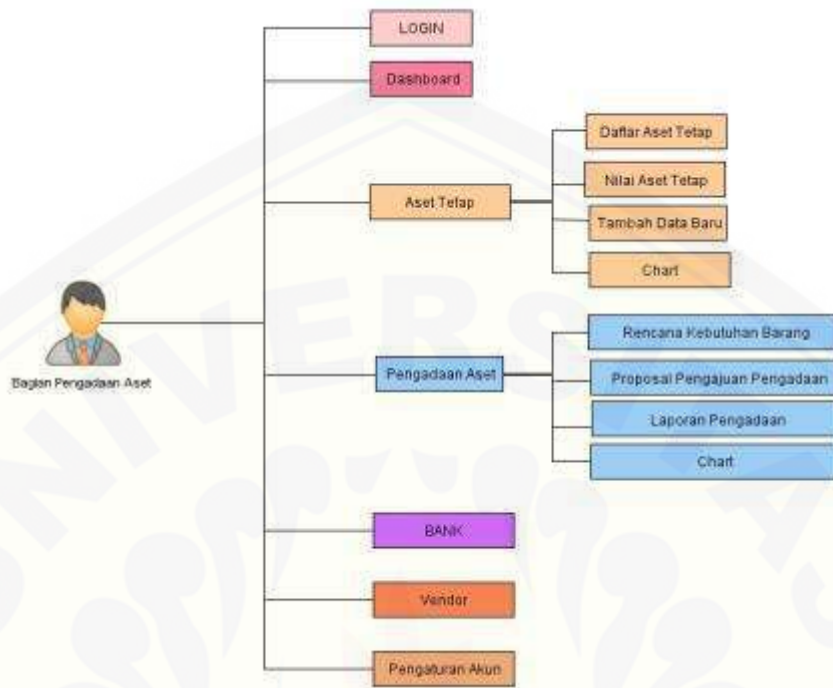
LOGIN

Dashboard

Aset Tetap

Daftar Aset Tetap

Nilai Aset Tetap

Tambah Data Baru

Chart

Bagian Pengadaan Aset

Pengadaan Aset

Rencana Kebutuhan Barang

Proposal Pengajuan Pengadaan

Laporan Pengadaan

Chart

BANK

Vendor

Pengaturan Akun